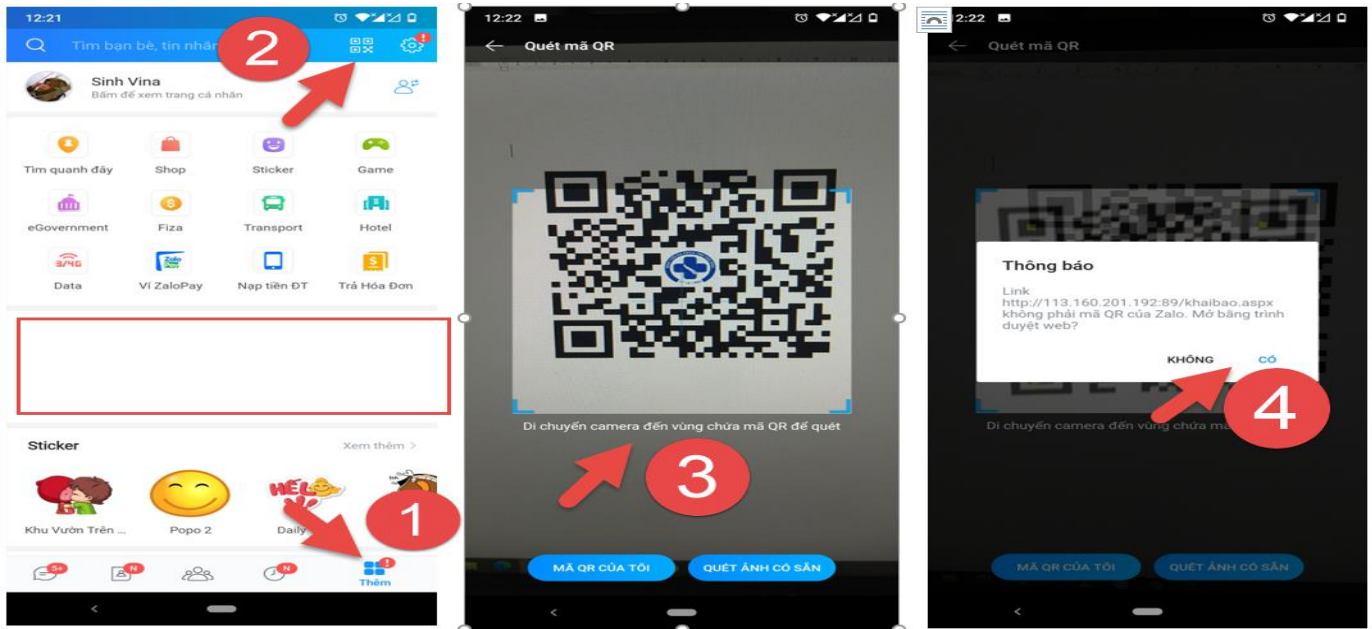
12:21

Tìm bạn bè, tin nhắn

2

Sinh Vina
Bấm để xem trang cá nhân

Tìm quanh đây
Shop
Sticker
Game
eGovernment
Fiza
Transport
Hotel
Data
Ví ZaloPay
Nạp tiền ĐT
Trả Hóa Đơn

Sticker
Xem thêm >

Khu Vườn Trên ...
Popo 2
Daily

1

5+
N
N
Thêm

12:22
Quét mã QR

Di chuyển camera đến vùng chứa mã QR để quét

3

MÃ QR CỦA TÔI
QUÉT ẢNH CÓ SẴN

2:22
Quét mã QR

Thông báo
Link http://113.160.201.192:89/khaibao.aspx không phải mã QR của Zalo. Mở bằng trình duyệt web?
KHÔNG
CÓ

4

Di chuyển camera đến vùng chứa mã

MÃ QR CỦA TÔI
QUÉT ẢNH CÓ SẴN